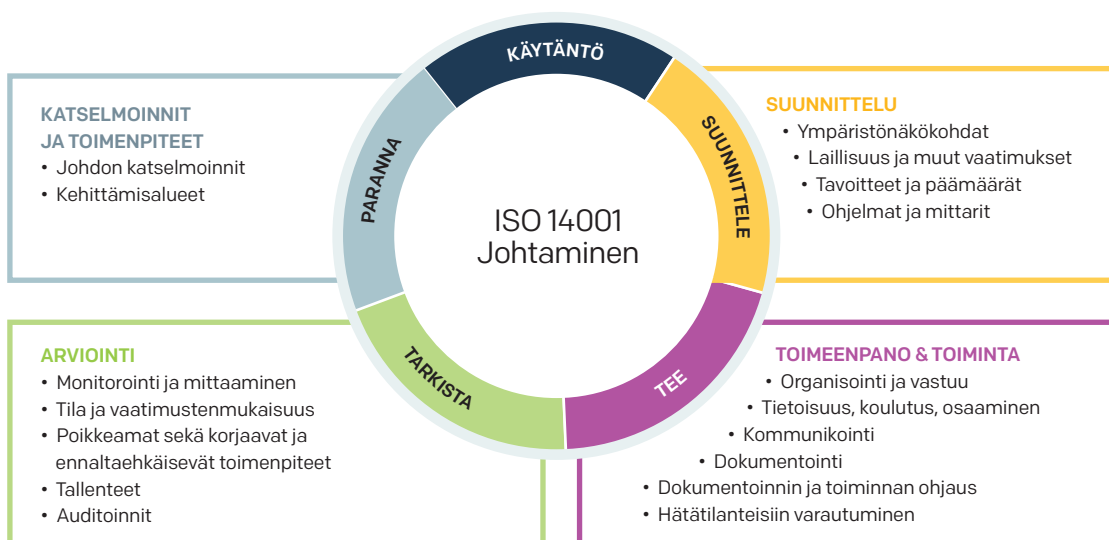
KÄYTÄNTÖ

SUUNNITTELE

TEE

TARKISTA

PARANNA

ISO 14001
Johtaminen

KATSELMOINNIT
JA TOIMENPITEET
• Johdon katselmoinnit
• Kehittämisalueet

SUUNNITTELU
• Ympäristönäkökohdat
• Laillisuus ja muut vaatimukset
• Tavoitteet ja päämäärät
• Ohjelmat ja mittarit

ARVIOINTI
• Monitorointi ja mittaaminen
• Tila ja vaatimustenmukaisuus
• Poikkeamat sekä korjaavat ja ennaltaehkäisevät toimenpiteet
• Tallenteet
• Auditoinnit

TOIMEENPANO & TOIMINTA
• Organisointi ja vastuu
• Tietoisuus, koulutus, osaaminen
• Kommunikointi
• Dokumentointi
• Dokumentoinnin ja toiminnan ohjaus
• Hätätilanteisiin varautuminen